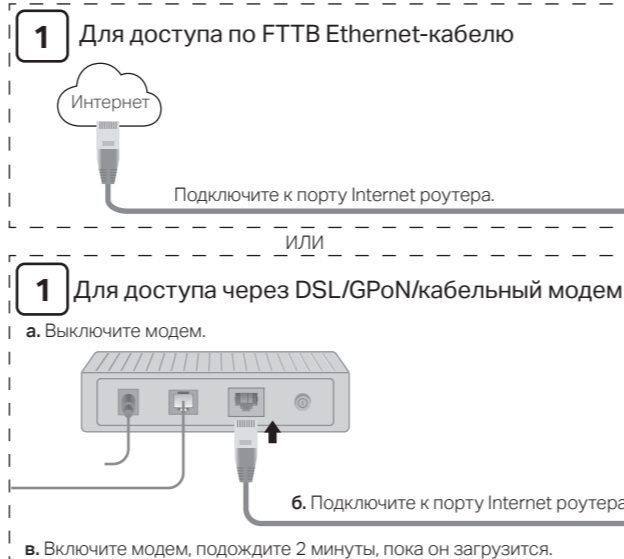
1 Для доступа по FTTB Ethernet-кабелю

Интернет

Подключите к порту Internet роутера.

ИЛИ

1 Для доступа через DSL/GPoN/кабельный модем

а. Выключите модем.

б. Подключите к порту Internet роутера

в. Включите модем, подождите 2 минуты, пока он загрузится.